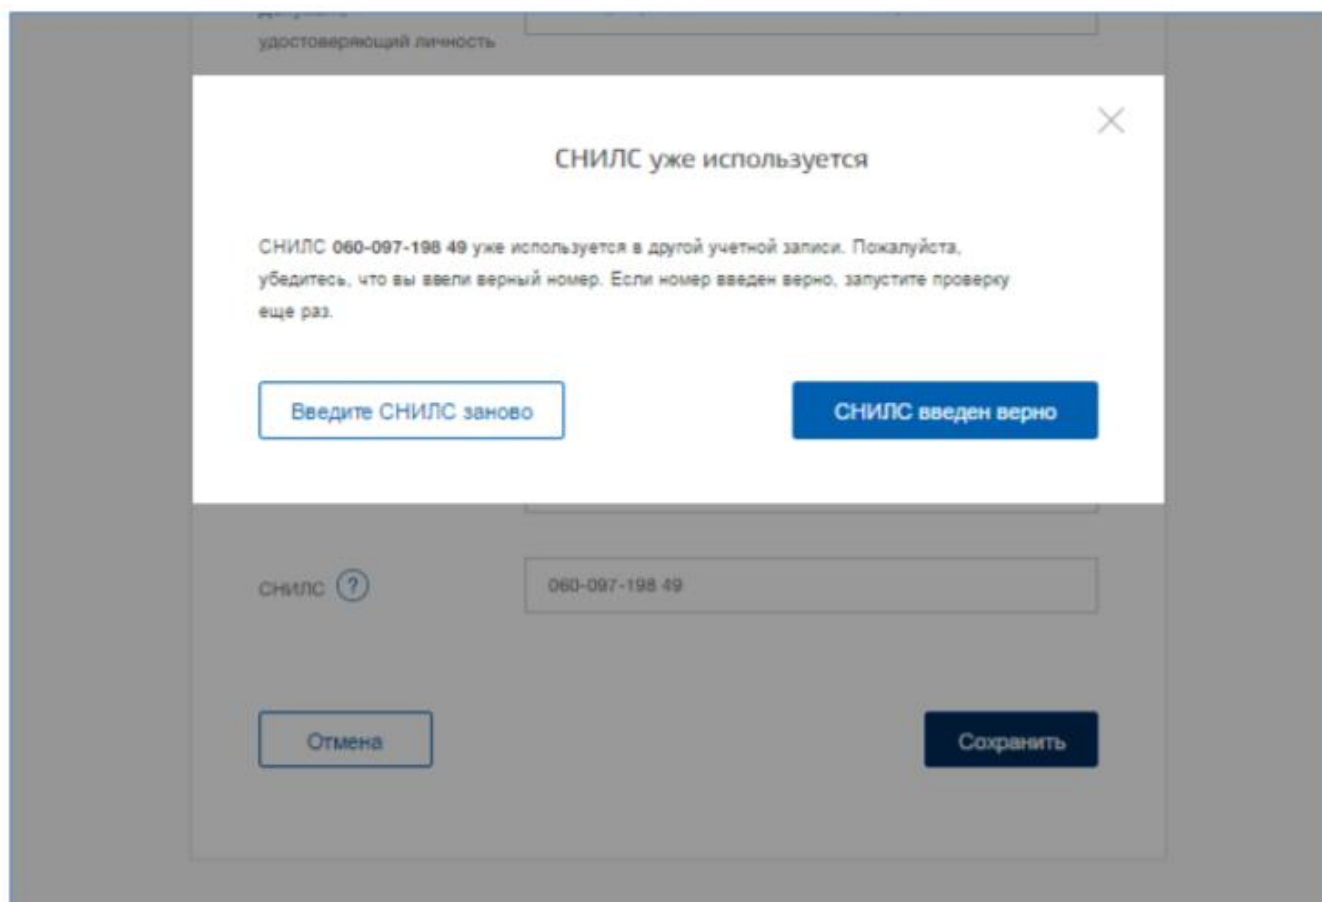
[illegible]
удостоверяющий личность

СНИЛС уже используется

СНИЛС 060-097-198 49 уже используется в другой учетной записи. Пожалуйста, убедитесь, что вы ввели верный номер. Если номер введен верно, запустите проверку еще раз.

Введите СНИЛС заново

СНИЛС введен верно

СНИЛС ?

060-097-198 49

Отмена

Сохранить